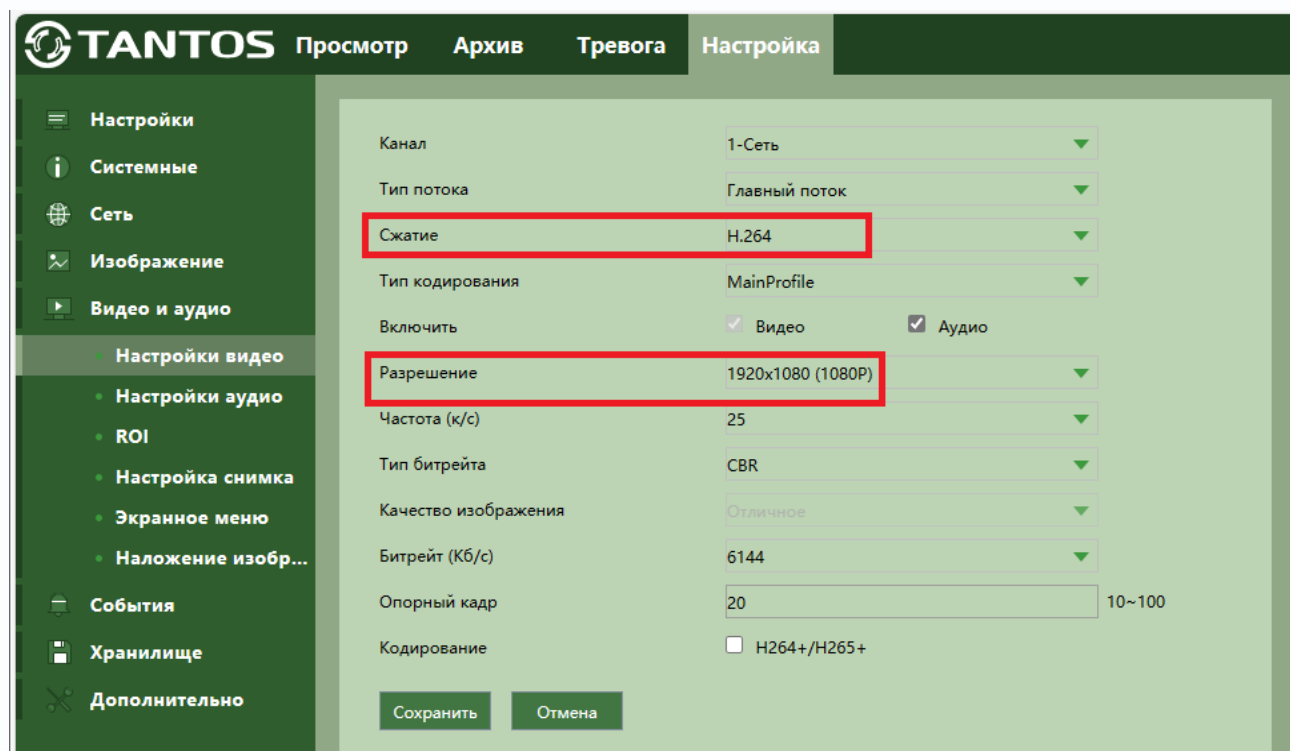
TANTOS Просмотр Архив Тревога Настройка

Настройки
Системные
Сеть
Изображение
Видео и аудио
• Настройки видео
• Настройки аудио
• ROI
• Настройка снимка
• Экранное меню
• Наложение изобр...
События
Хранилище
Дополнительно

| | | |
|---|---|---|
| Канал | 1-Сеть | |
| Тип потока | Главный поток | |
| Сжатие | H.264 | |
| Тип кодирования | MainProfile | |
| Включить | Видео | Аудио |
| Разрешение | 1920x1080 (1080P) | |
| Частота (к/с) | 25 | |
| Тип битрейта | CBR | |
| Качество изображения | Отличное | |
| Битрейт (Кб/с) | 6144 | |
| Опорный кадр | 20 | 10~100 |
| Кодирование | H264+/H265+ | |

Сохранить Отмена